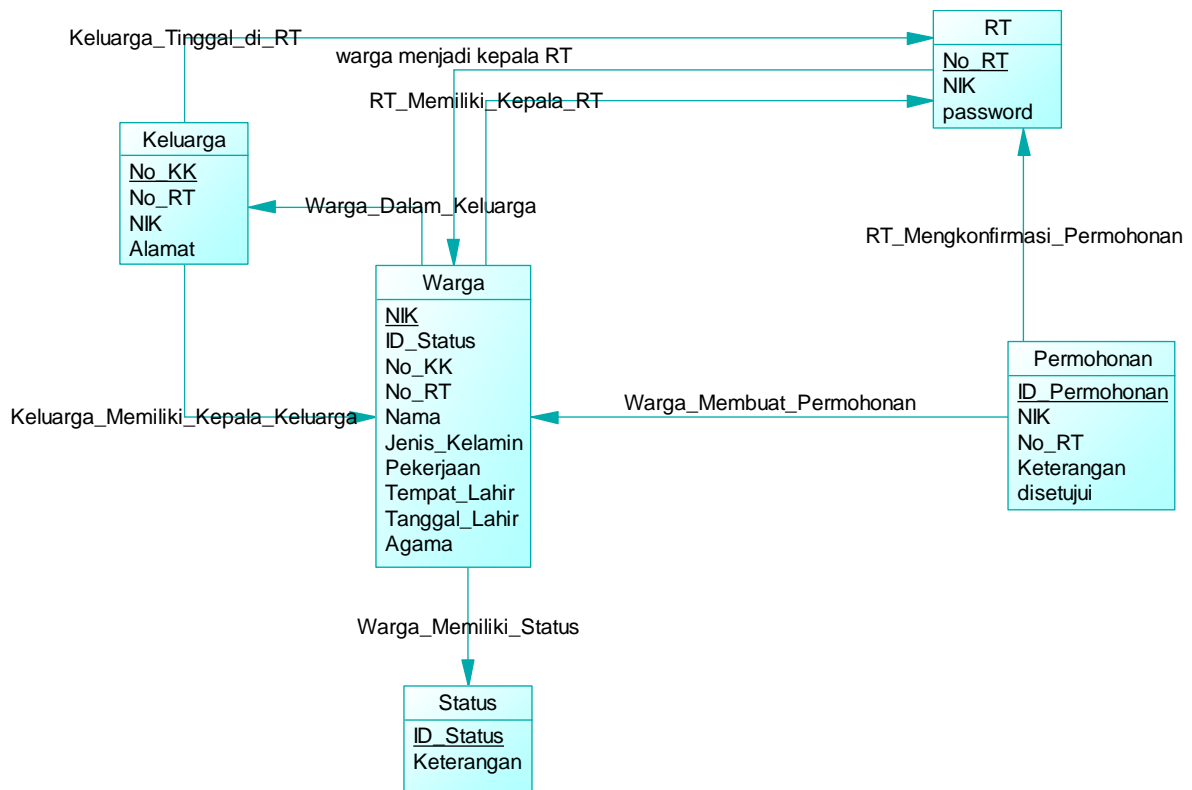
Keluarga_Tinggal_di_RT

RT
No_RT
NIK
password

warga menjadi kepala RT

RT_Memiliki_Kepala_RT

Keluarga
No_KK
No_RT
NIK
Alamat

Warga_Dalam_Keluarga

RT_Mengkonfirmasi_Permohonan

Warga
NIK
ID_Status
No_KK
No_RT
Nama
Jenis_Kelamin
Pekerjaan
Tempat_Lahir
Tanggal_Lahir
Agama

Permohonan
ID_Permohonan
NIK
No_RT
Keterangan
disetujui

Keluarga_Memiliki_Kepala_Keluarga

Warga_Membuat_Permohonan

Warga_Memiliki_Status

Status
ID_Status
Keterangan